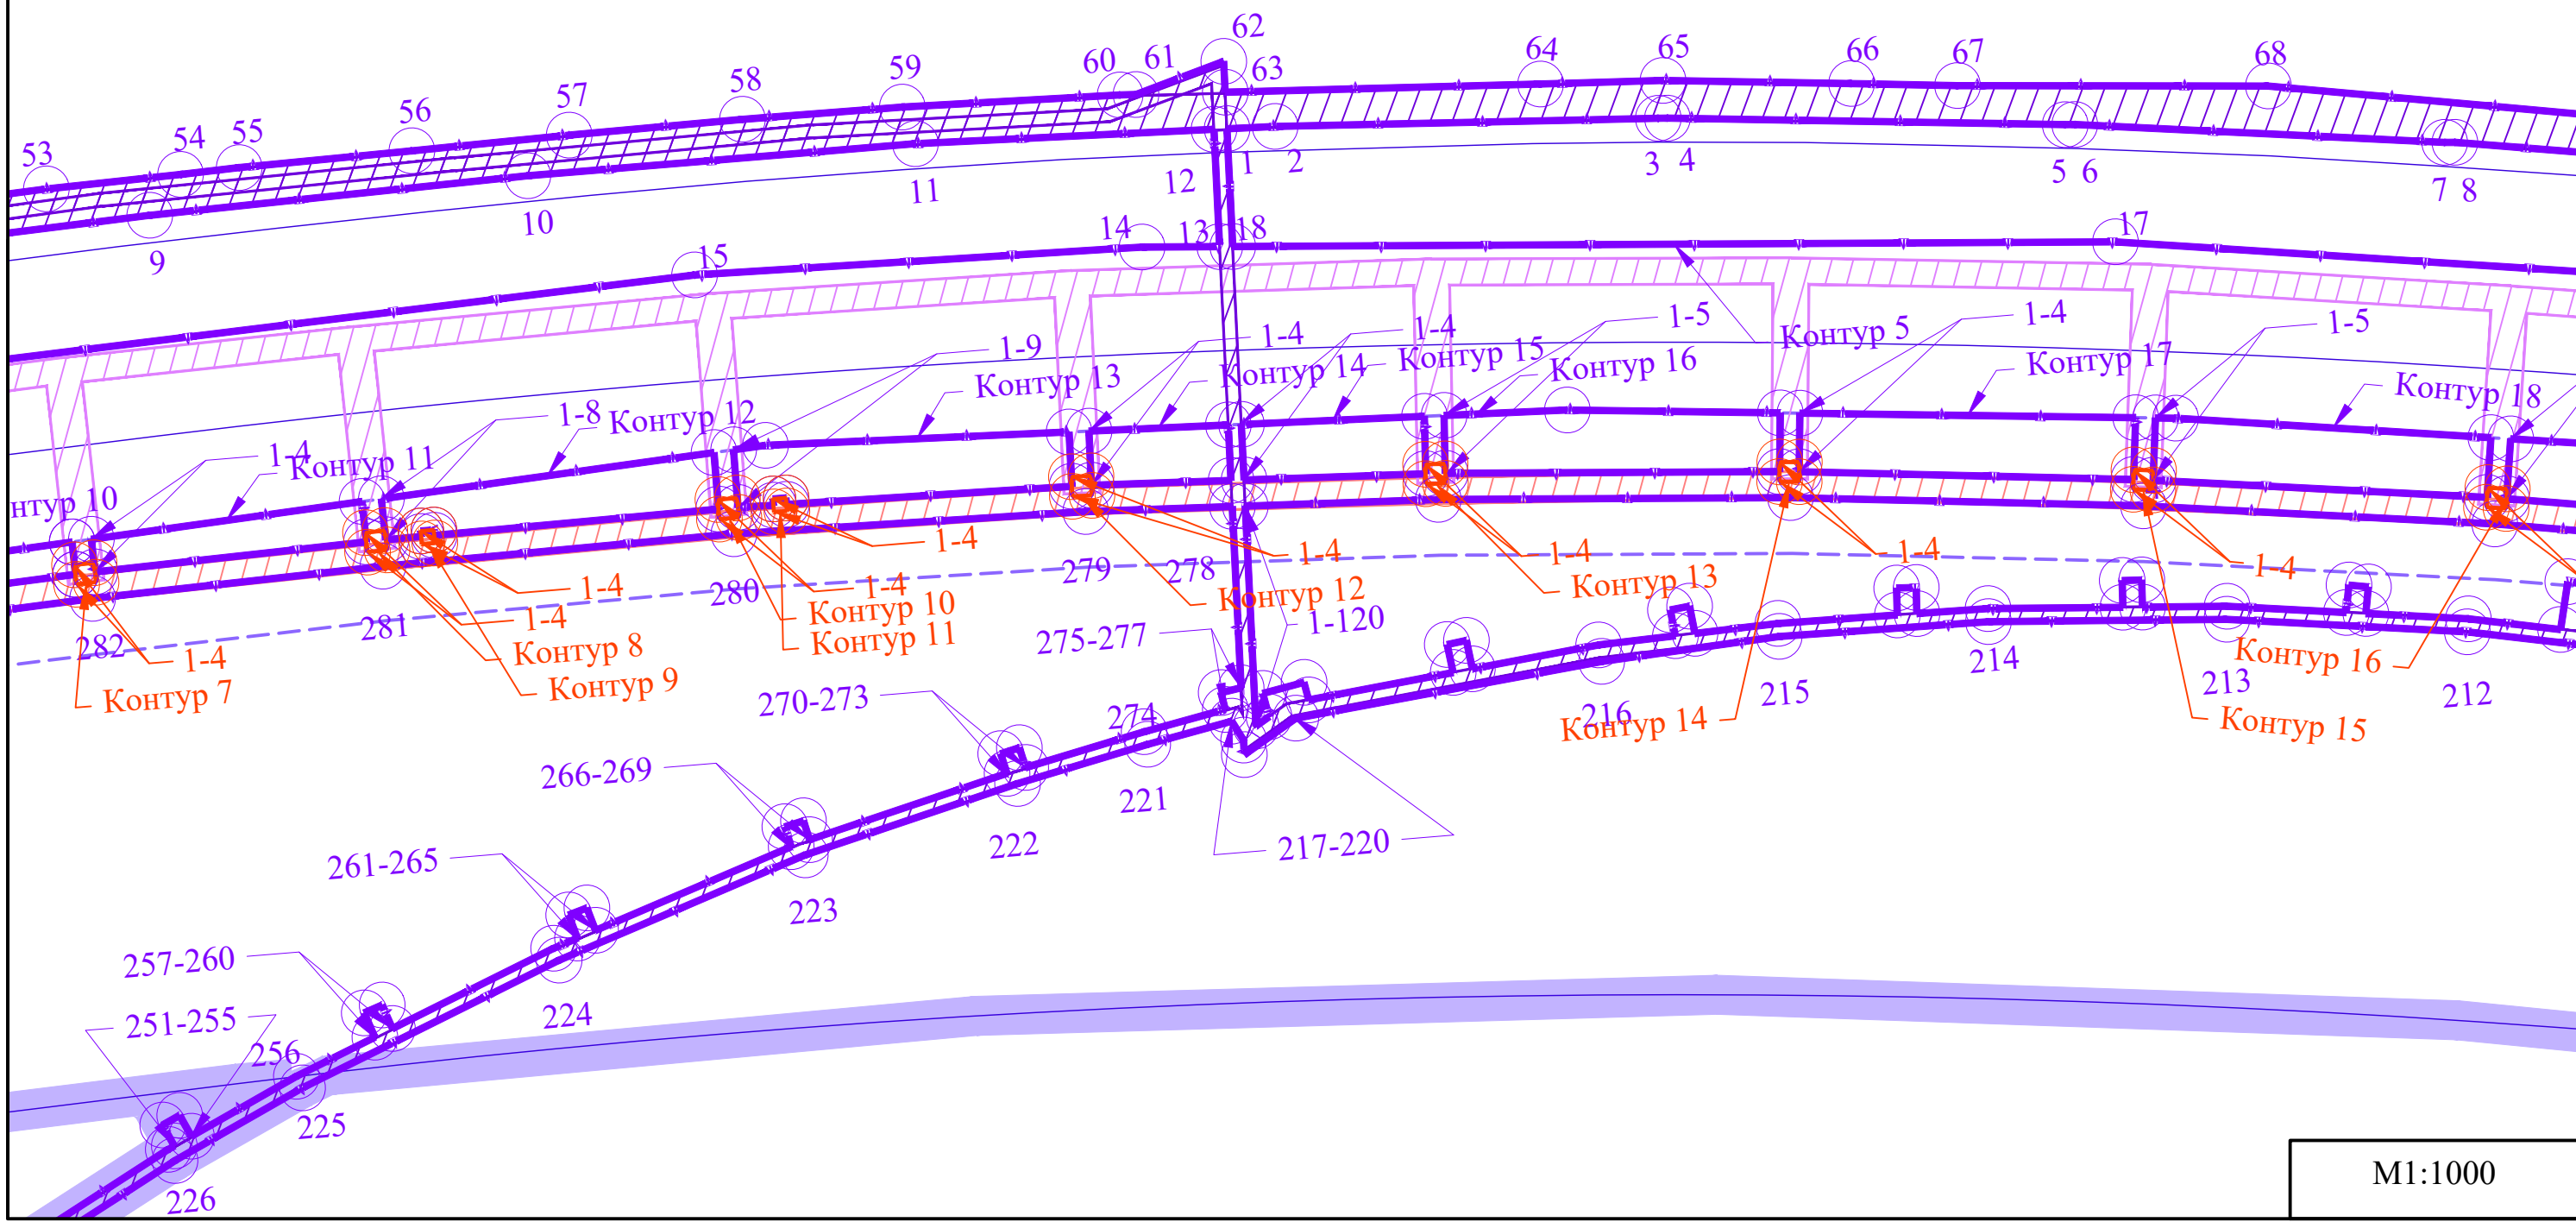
53 54 55 56 57 58 59 60 61 62 63 64 65 66 67 68

9 10 11 12 1 2 3 4 5 6 7 8

14 13 18 15 17

1-9 1-4 1-4 1-5 1-4 1-5

Контур 13 Контур 14 Контур 15 Контур 16 Контур 5 Контур 17 Контур 18

1-8 Контур 12

1-4 Контур 11

нтур 10

1-4 1-4 1-4 1-4 1-4 1-4 1-4 1-4 1-4

279 278 280 281 282

Контур 10 Контур 11 Контур 8 Контур 9 Контур 7 Контур 12 Контур 13 Контур 14 Контур 15 Контур 16

1-120 275-277 270-273 274 266-269 261-265 257-260 251-255 256

216 215 214 213 212 221 222 223 224 225 226

217-220

M1:1000